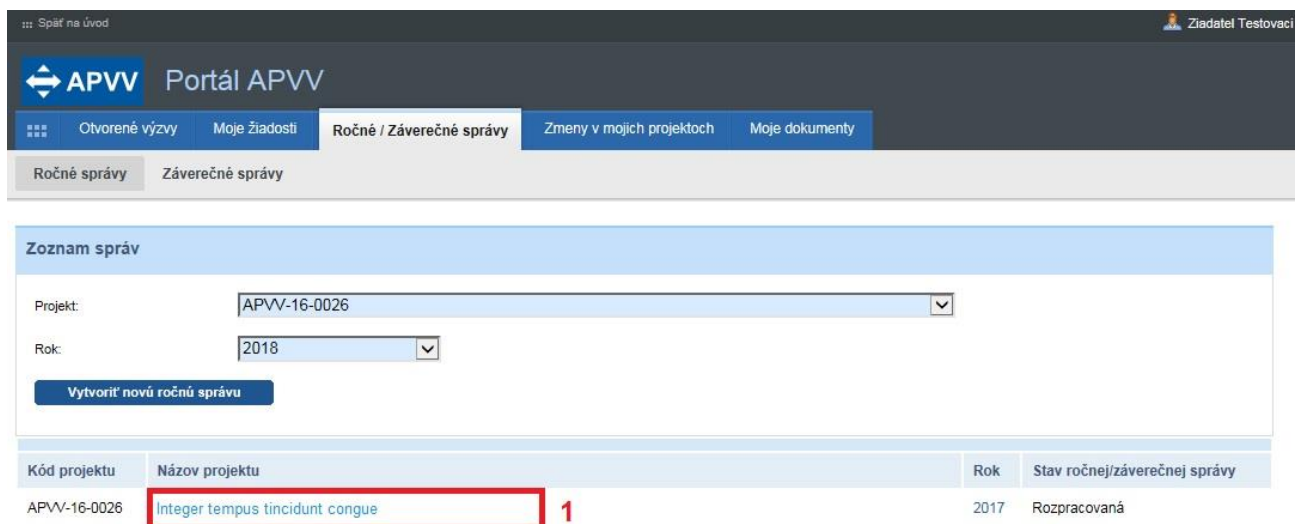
::: Späť na úvod

Ziadatel Testovaci

APVV Portál APVV

Otvorené výzvy | Moje žiadosti | Ročné / Záverečné správy | Zmeny v mojich projektoch | Moje dokumenty

Ročné správy | Záverečné správy

Zoznam správ

Projekt: APVV-16-0026

Rok: 2018

Vytvoriť novú ročnú správu

| Kód projektu | Názov projektu | Rok | Stav ročnej/záverečnej správy |
|---|---|---|---|
| APVV-16-0026 | Integer tempus tincidunt congue | 2017 | Rozpracovaná |

1